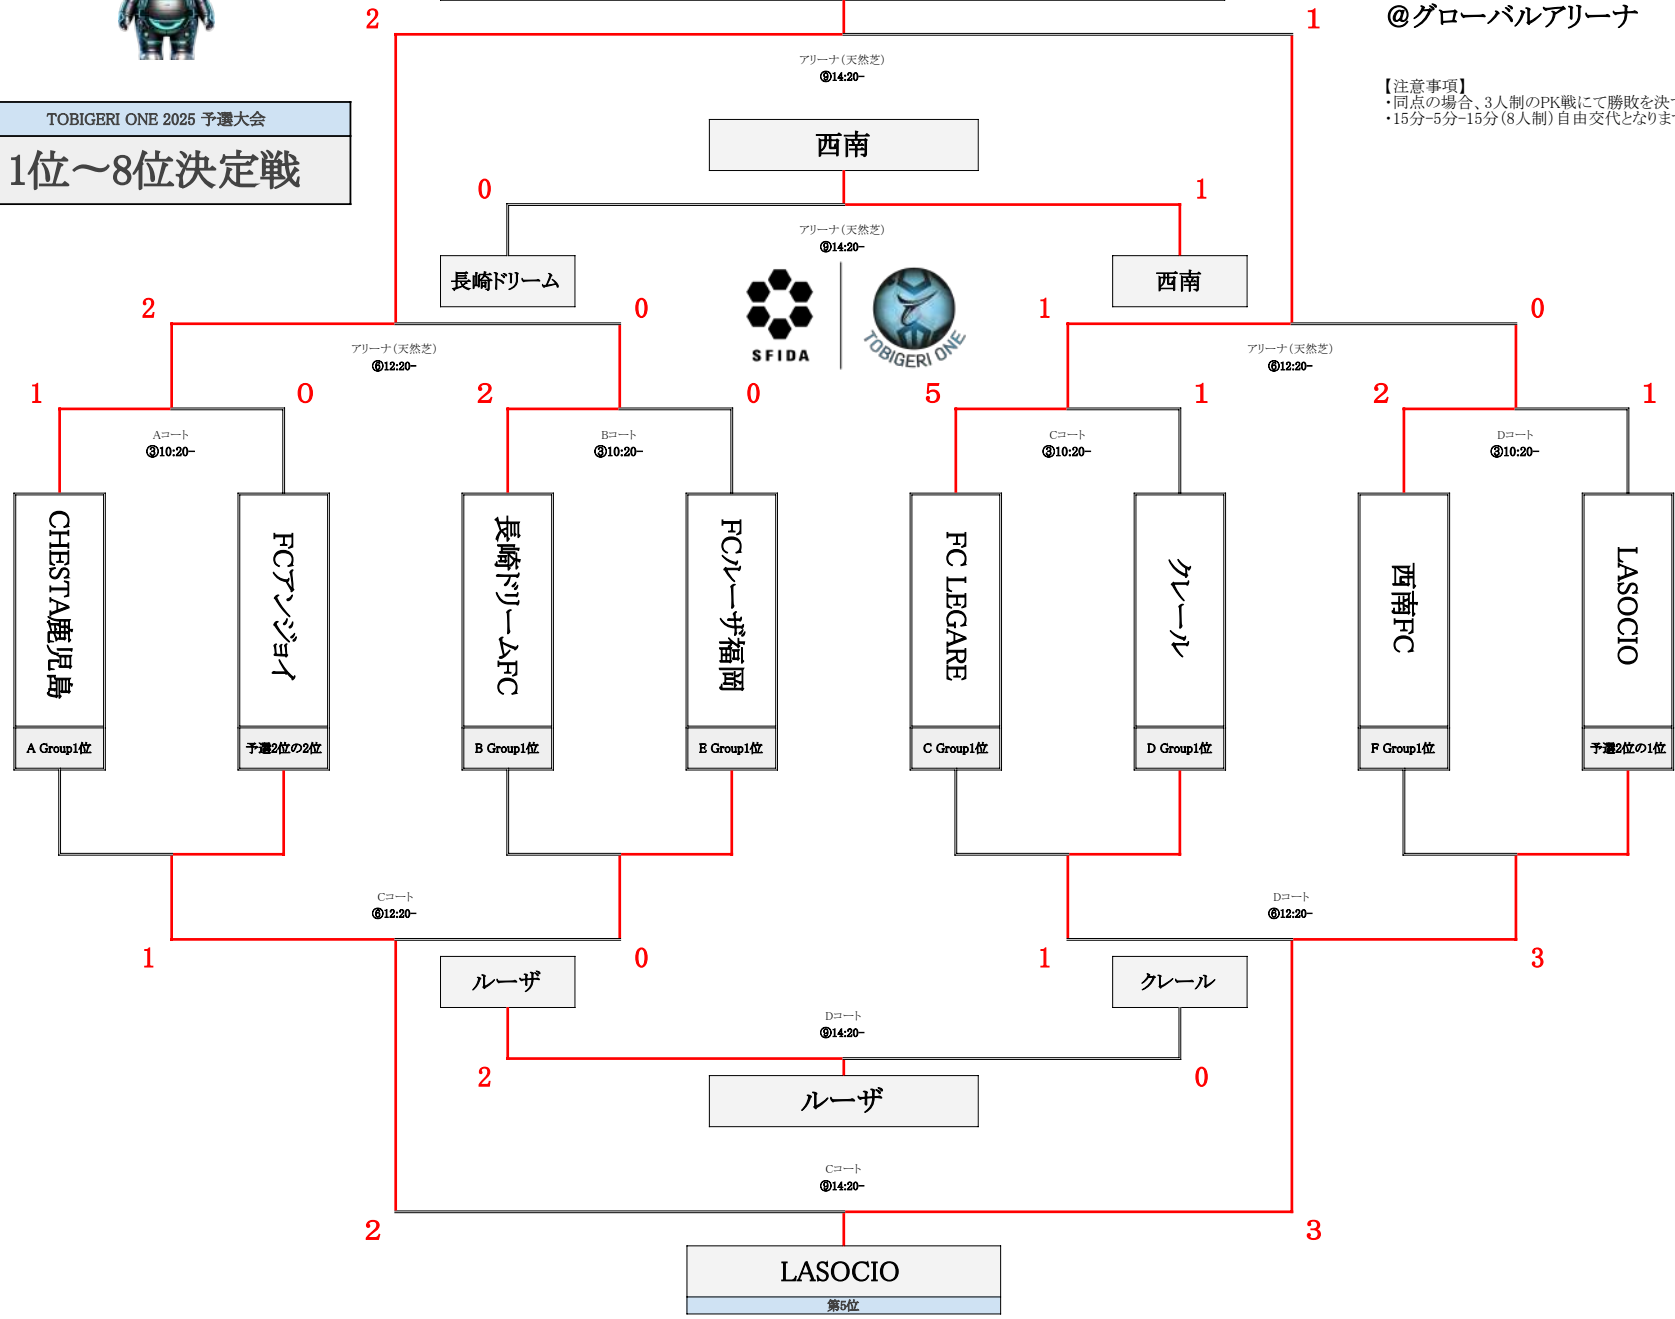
TOBIGERI ONE 2025 予選大会

1位〜8位決定戦

@グローバルアリーナ

【注意事項】
・同点の場合、3人制のPK戦にて勝敗を決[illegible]
・15分−5分−15分（8人制）自由交代となりま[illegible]

2

1

アリーナ（天然芝）
⑨14:20−

西南

0

1

アリーナ（天然芝）
⑨14:20−

長崎ドリーム

西南

SFIDA

TOBIGERI ONE

2

0

1

0

アリーナ（天然芝）
⑥12:20−

アリーナ（天然芝）
⑥12:20−

1

0

2

0

5

1

2

1

Aコート
③10:20−

Bコート
③10:20−

Cコート
③10:20−

Dコート
③10:20−

CHESTA鹿児島

FCアンジョイ

長崎ドリームFC

FCルーザ福岡

FC LEGARE

クレール

西南FC

LASOCIO

A Group1位

予選2位の2位

B Group1位

E Group1位

C Group1位

D Group1位

F Group1位

予選2位の1位

Cコート
⑥12:20−

Dコート
⑥12:20−

1

0

1

3

ルーザ

クレール

Dコート
⑨14:20−

2

0

ルーザ

Cコート
⑨14:20−

2

3

LASOCIO

第5位